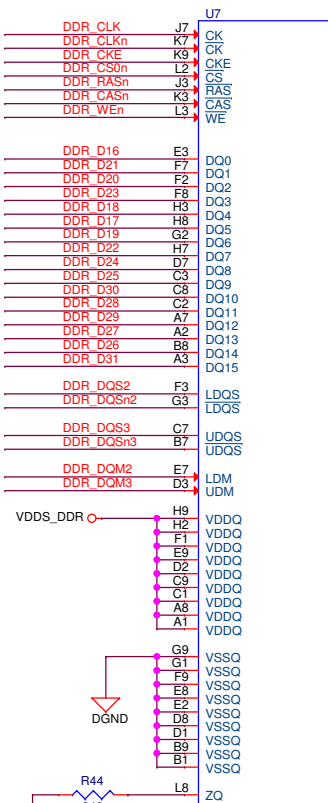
U7

DDR_CLK J7 CK
DDR_CLKn K7 $\overline{CK}$
DDR_CKE K9 CKE
DDR_CS0n L2 $\overline{CS}$
DDR_RASn J3 $\overline{RAS}$
DDR_CASn K3 $\overline{CAS}$
DDR_WEn L3 $\overline{WE}$

DDR_D16 E3 DQ0
DDR_D21 F7 DQ1
DDR_D20 F2 DQ2
DDR_D23 F8 DQ3
DDR_D18 H3 DQ4
DDR_D17 H8 DQ5
DDR_D19 G2 DQ6
DDR_D22 H7 DQ7
DDR_D24 D7 DQ8
DDR_D25 C3 DQ9
DDR_D30 C8 DQ10
DDR_D28 C2 DQ11
DDR_D29 A7 DQ12
DDR_D27 A2 DQ13
DDR_D26 B8 DQ14
DDR_D31 A3 DQ15

DDR_DQS2 F3 LDQS
DDR_DQSn2 G3 $\overline{LDQS}$

DDR_DQS3 C7 UDQS
DDR_DQSn3 B7 $\overline{UDQS}$

DDR_DQM2 E7 LDM
DDR_DQM3 D3 UDM

VDDS_DDR H9 VDDQ
H2 VDDQ
F1 VDDQ
E9 VDDQ
D2 VDDQ
C9 VDDQ
C1 VDDQ
A8 VDDQ
A1 VDDQ

G9 VSSQ
G1 VSSQ
F9 VSSQ
E8 VSSQ
E2 VSSQ
D8 VSSQ
D1 VSSQ
B9 VSSQ
B1 VSSQ
DGND

R44
L8 ZQ